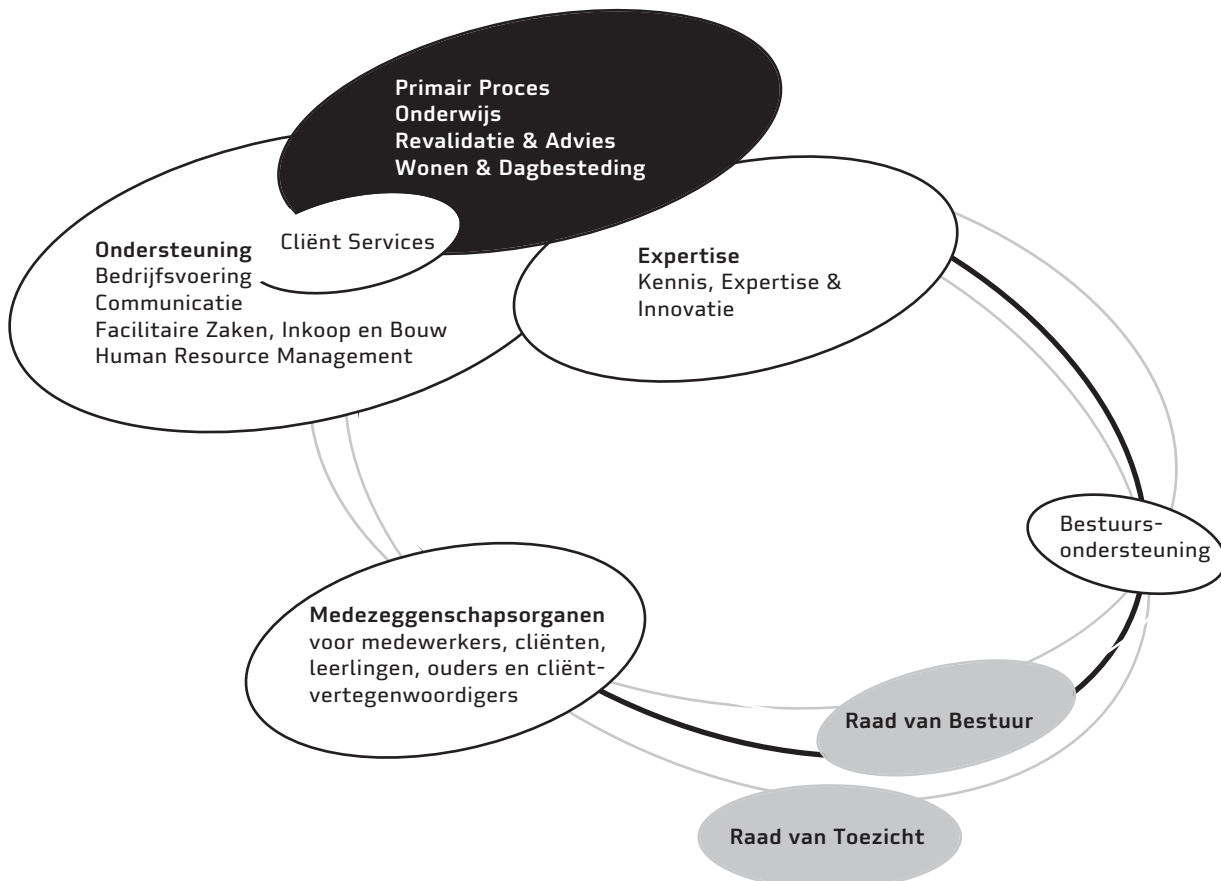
Primair Proces
Onderwijs
Revalidatie & Advies
Wonen & Dagbesteding

Ondersteuning
Bedrijfsvoering
Communicatie
Facilitaire Zaken, Inkoop en Bouw
Human Resource Management

Cliënt Services

Expertise
Kennis, Expertise & Innovatie

Bestuurs-ondersteuning

Medezeggenschapsorganen
voor medewerkers, cliënten, leerlingen, ouders en cliëntvertegenwoordigers

Raad van Bestuur

Raad van Toezicht